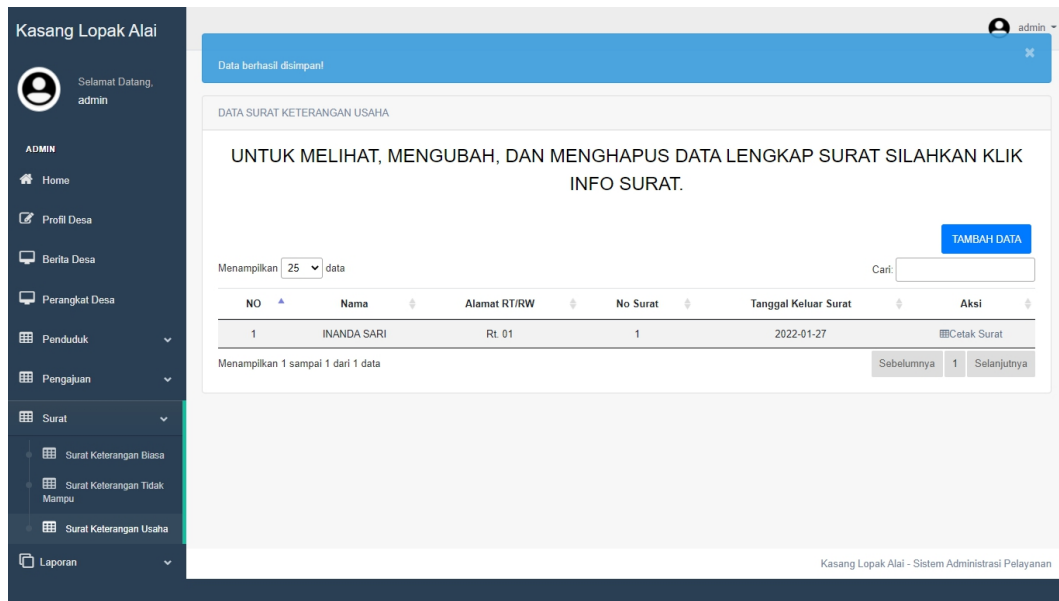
Kasang Lopak Alai

Selamat Datang, admin

ADMIN

Home

Profil Desa

Berita Desa

Perangkat Desa

Penduduk

Pengajuan

Surat

Surat Keterangan Biasa

Surat Keterangan Tidak Mampu

Surat Keterangan Usaha

Laporan

admin

Data berhasil disimpan!

DATA SURAT KETERANGAN USAHA

UNTUK MELIHAT, MENGUBAH, DAN MENGHAPUS DATA LENGKAP SURAT SILAHKAN KLIK INFO SURAT.

TAMBAH DATA

Menampilkan 25 data

Cari:

| NO | Nama | Alamat RT/RW | No Surat | Tanggal Keluar Surat | Aksi |
|---|---|---|---|---|---|
| 1 | INANDA SARI | Rt. 01 | 1 | 2022-01-27 | Cetak Surat |

Menampilkan 1 sampai 1 dari 1 data

Sebelumnya 1 Selanjutnya

Kasang Lopak Alai - Sistem Administrasi Pelayanan